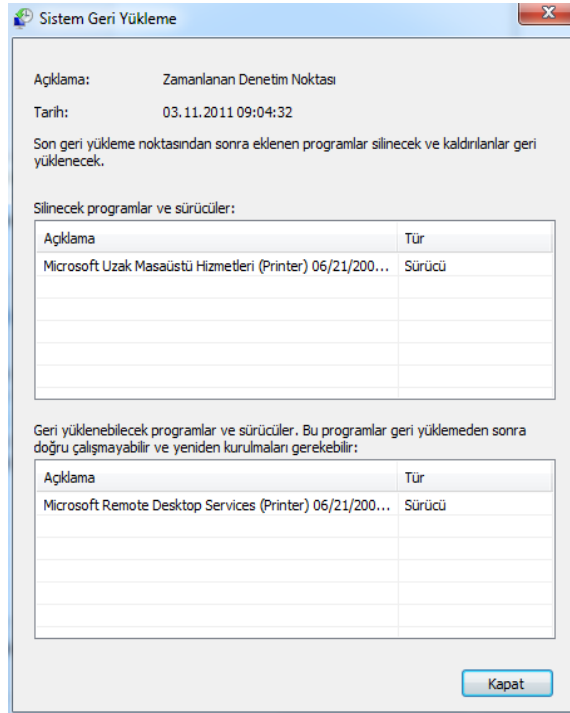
Sistem Geri Yükleme

Açıklama: Zamanlanan Denetim Noktası

Tarih: 03.11.2011 09:04:32

Son geri yükleme noktasından sonra eklenen programlar silinecek ve kaldırılanlar geri yüklenecek.

Silinecek programlar ve sürücüler:

| Açıklama | Tür |
|---|---|
| Microsoft Uzak Masaüstü Hizmetleri (Printer) 06/21/200... | Sürücü |

Geri yüklenebilecek programlar ve sürücüler. Bu programlar geri yüklemeden sonra doğru çalışmayabilir ve yeniden kurulmaları gerekebilir:

| Açıklama | Tür |
|---|---|
| Microsoft Remote Desktop Services (Printer) 06/21/200... | Sürücü |

Kapat